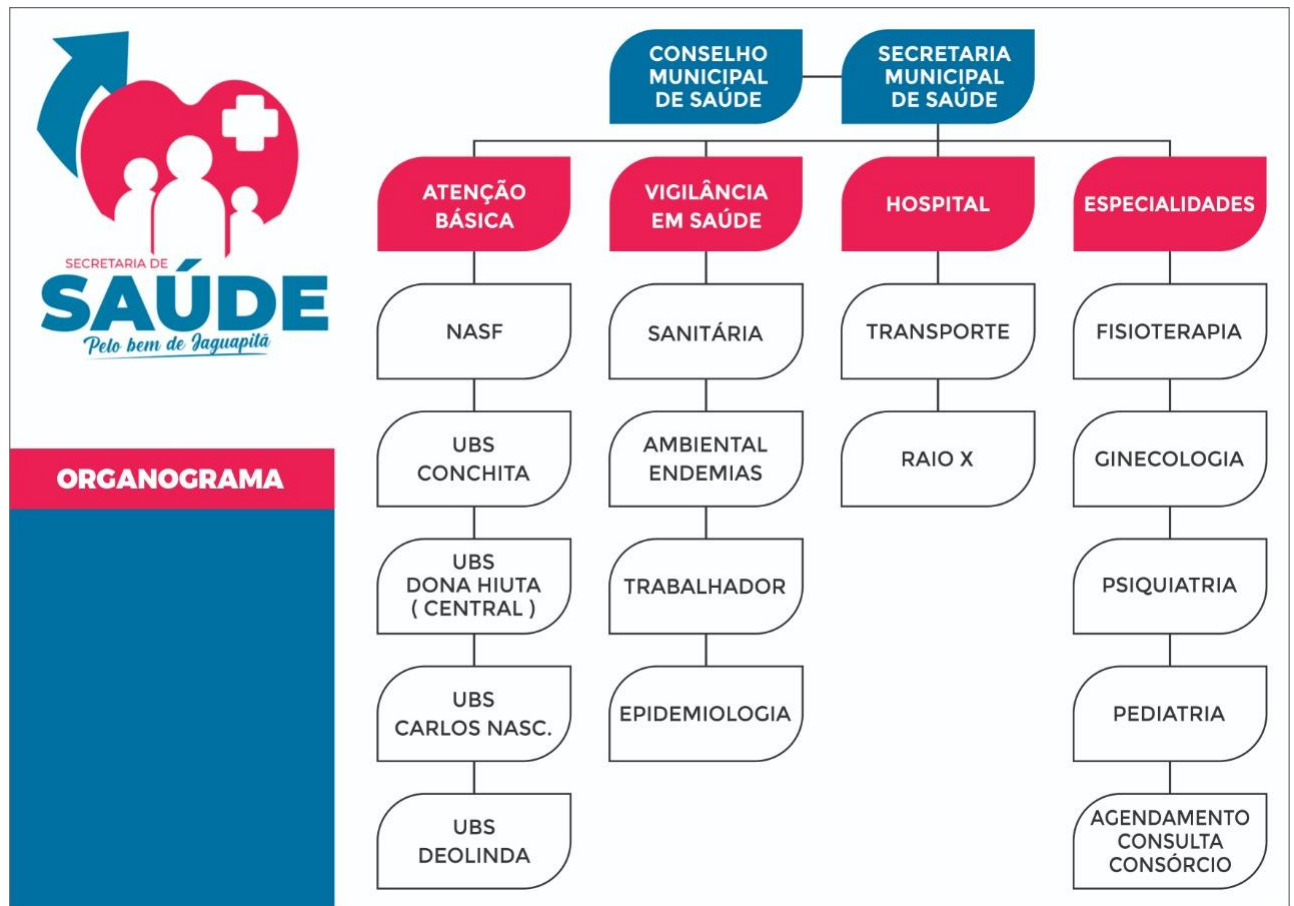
SECRETARIA DE
SAÚDE
Pelo bem de Jaguapitã

ORGANOGRAMA

CONSELHO MUNICIPAL DE SAÚDE

SECRETARIA MUNICIPAL DE SAÚDE

ATENÇÃO BÁSICA

NASF

UBS CONCHITA

UBS DONA HIUTA ( CENTRAL )

UBS CARLOS NASC.

UBS DEOLINDA

VIGILÂNCIA EM SAÚDE

SANITÁRIA

AMBIENTAL ENDEMIAS

TRABALHADOR

EPIDEMIOLOGIA

HOSPITAL

TRANSPORTE

RAIO X

ESPECIALIDADES

FISIOTERAPIA

GINECOLOGIA

PSIQUIATRIA

PEDIATRIA

AGENDAMENTO CONSULTA CONSÓRCIO